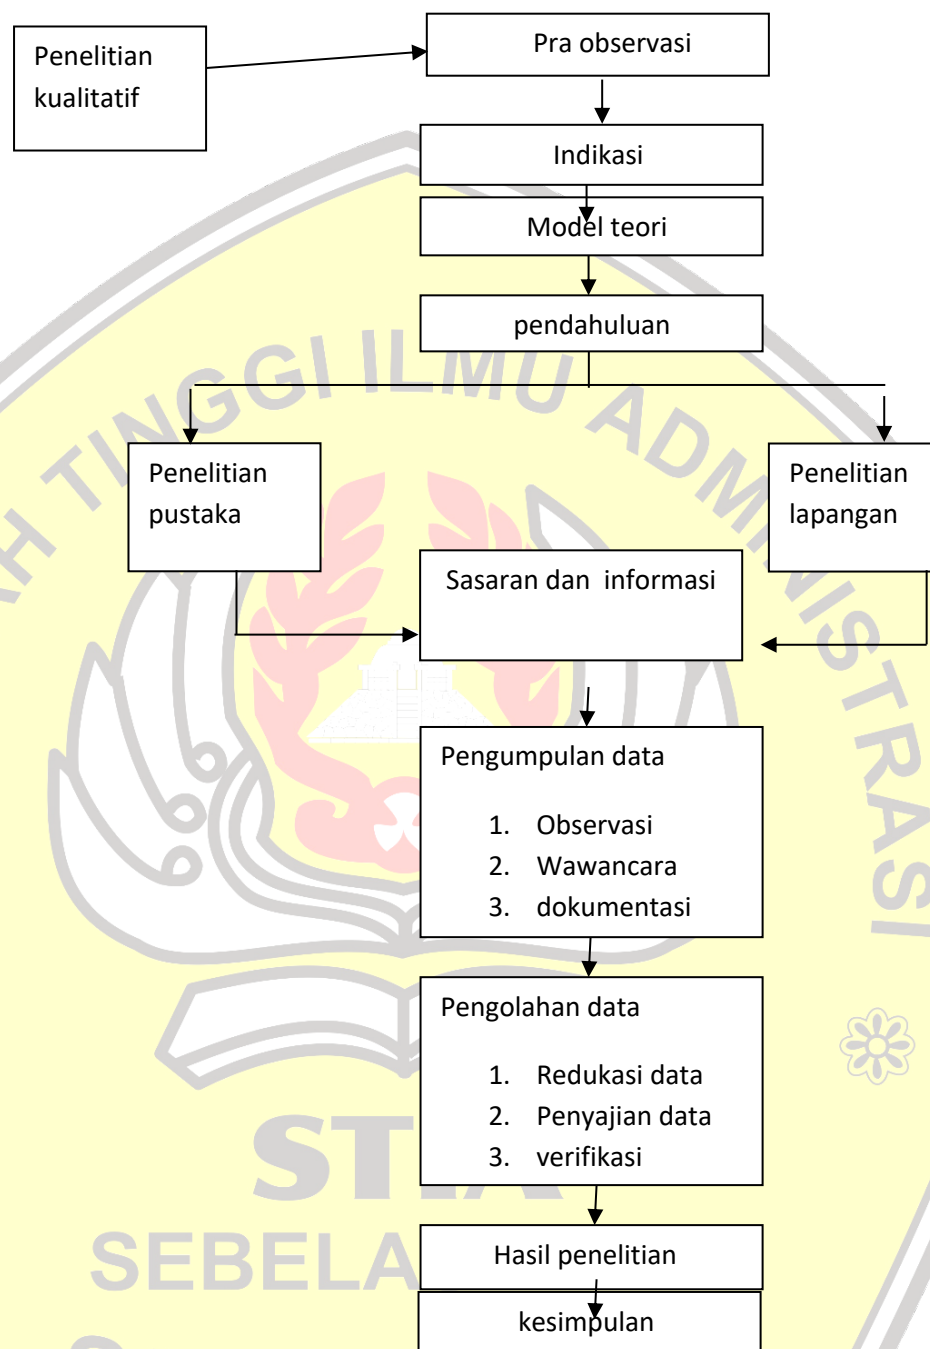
Penelitian kualitatif

Pra observasi

Indikasi

Model teori

pendahuluan

Penelitian pustaka

Penelitian lapangan

Sasaran dan informasi

Pengumpulan data

1. Observasi
2. Wawancara
3. dokumentasi

Pengolahan data

1. Redukasi data
2. Penyajian data
3. verifikasi

Hasil penelitian

kesimpulan

TINGGI ILMU ADMINISTRASI

STIA

SEBELA